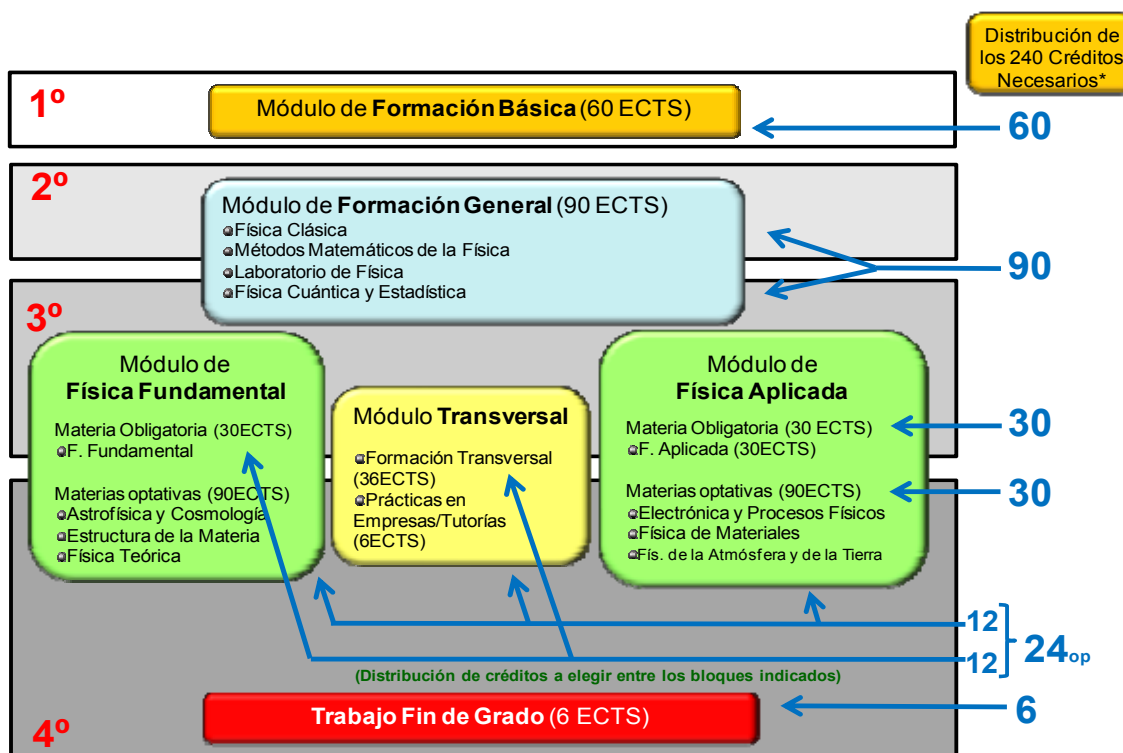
Distribución de los 240 Créditos Necesarios*

1º

Módulo de **Formación Básica** (60 ECTS)

60

2º

Módulo de **Formación General** (90 ECTS)
Física Clásica
Métodos Matemáticos de la Física
Laboratorio de Física
Física Cuántica y Estadística

90

3º

Módulo de
**Física Fundamental**
Materia Obligatoria (30ECTS)
F. Fundamental
Materias optativas (90ECTS)
Astrofísica y Cosmología
Estructura de la Materia
Física Teórica

Módulo **Transversal**
Formación Transversal (36ECTS)
Prácticas en Empresas/Tutorías (6ECTS)

Módulo de
**Física Aplicada**
Materia Obligatoria (30 ECTS)
F. Aplicada (30ECTS)
Materias optativas (90ECTS)
Electrónica y Procesos Físicos
Física de Materiales
Fís. de la Atmósfera y de la Tierra

30

30

12

12

$24_{op}$

(Distribución de créditos a elegir entre los bloques indicados)

4º

**Trabajo Fin de Grado** (6 ECTS)

6